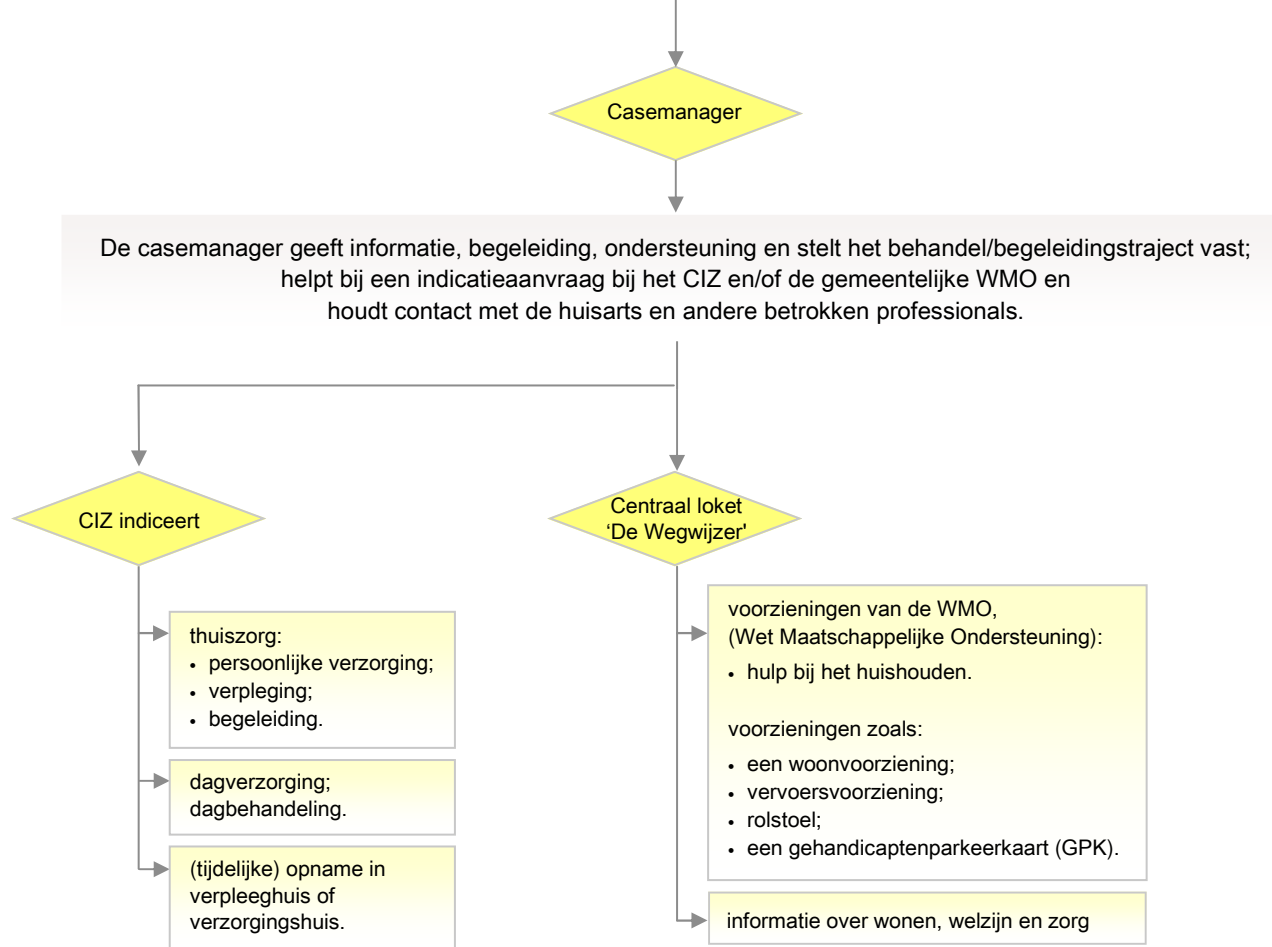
Casemanager

De casemanager geeft informatie, begeleiding, ondersteuning en stelt het behandel/begeleidingstraject vast; helpt bij een indicatieaanvraag bij het CIZ en/of de gemeentelijke WMO en houdt contact met de huisarts en andere betrokken professionals.

CIZ indiceert

thuiszorg:
• persoonlijke verzorging;
• verpleging;
• begeleiding.

dagverzorging; dagbehandeling.

(tijdelijke) opname in verpleeghuis of verzorgingshuis.

Centraal loket 'De Wegwijzer'

voorzieningen van de WMO, (Wet Maatschappelijke Ondersteuning):
• hulp bij het huishouden.

voorzieningen zoals:
• een woonvoorziening;
• vervoersvoorziening;
• rolstoel;
• een gehandicaptenparkeerkaart (GPK).

informatie over wonen, welzijn en zorg